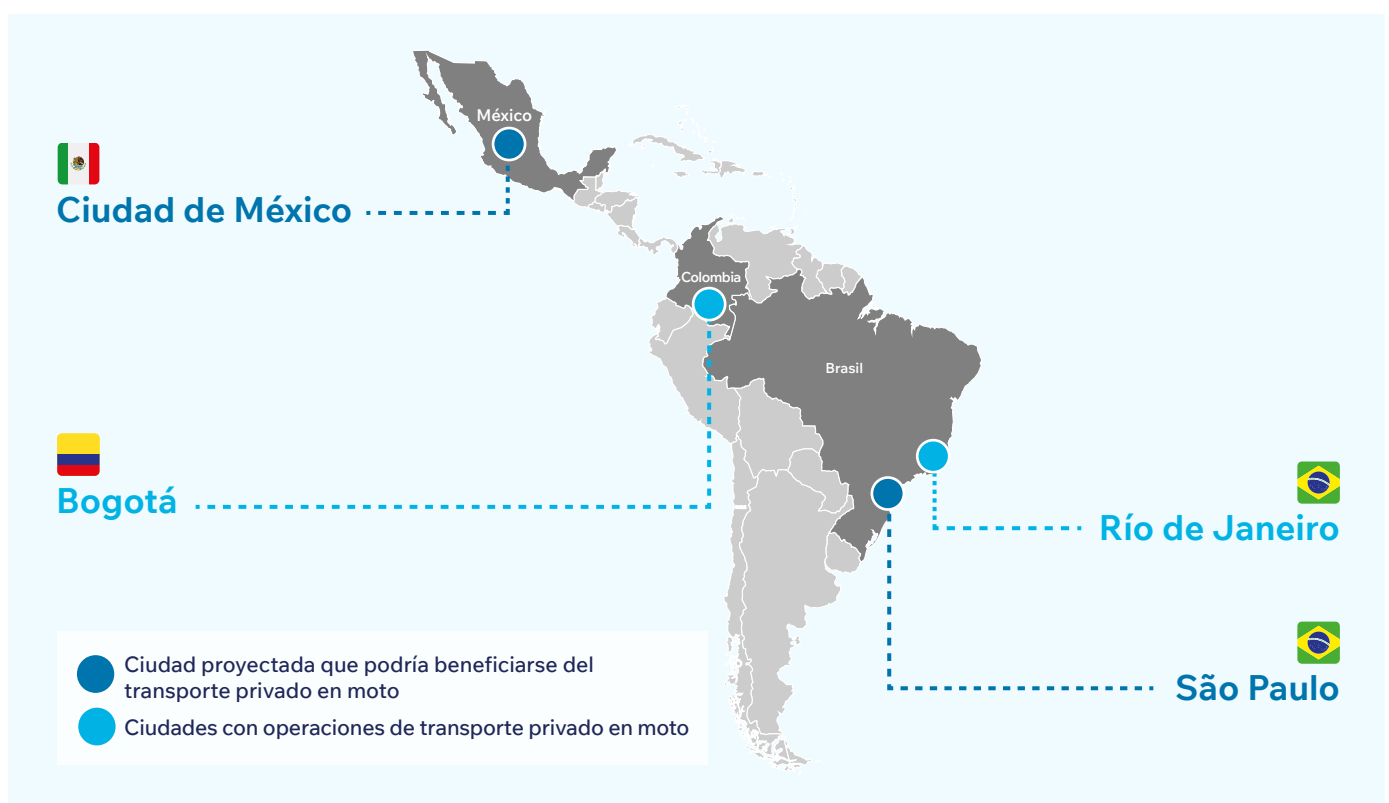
México

Ciudad de México

Colombia

Brasil

Bogotá

Río de Janeiro

São Paulo

Ciudad proyectada que podría beneficiarse del transporte privado en moto

Ciudades con operaciones de transporte privado en moto